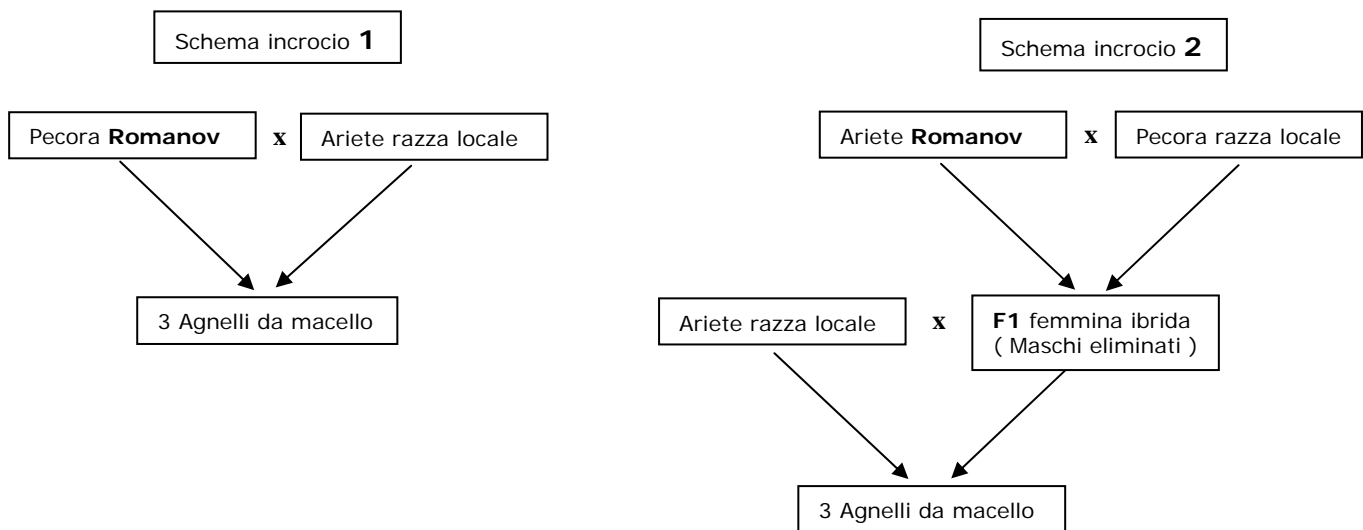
Schema incrocio **1**

Pecora **Romanov** x Ariete razza locale

3 Agnelli da macello

Schema incrocio **2**

Ariete **Romanov** x Pecora razza locale

Ariete razza locale x **F1** femmina ibrida ( Maschi eliminati )

3 Agnelli da macello